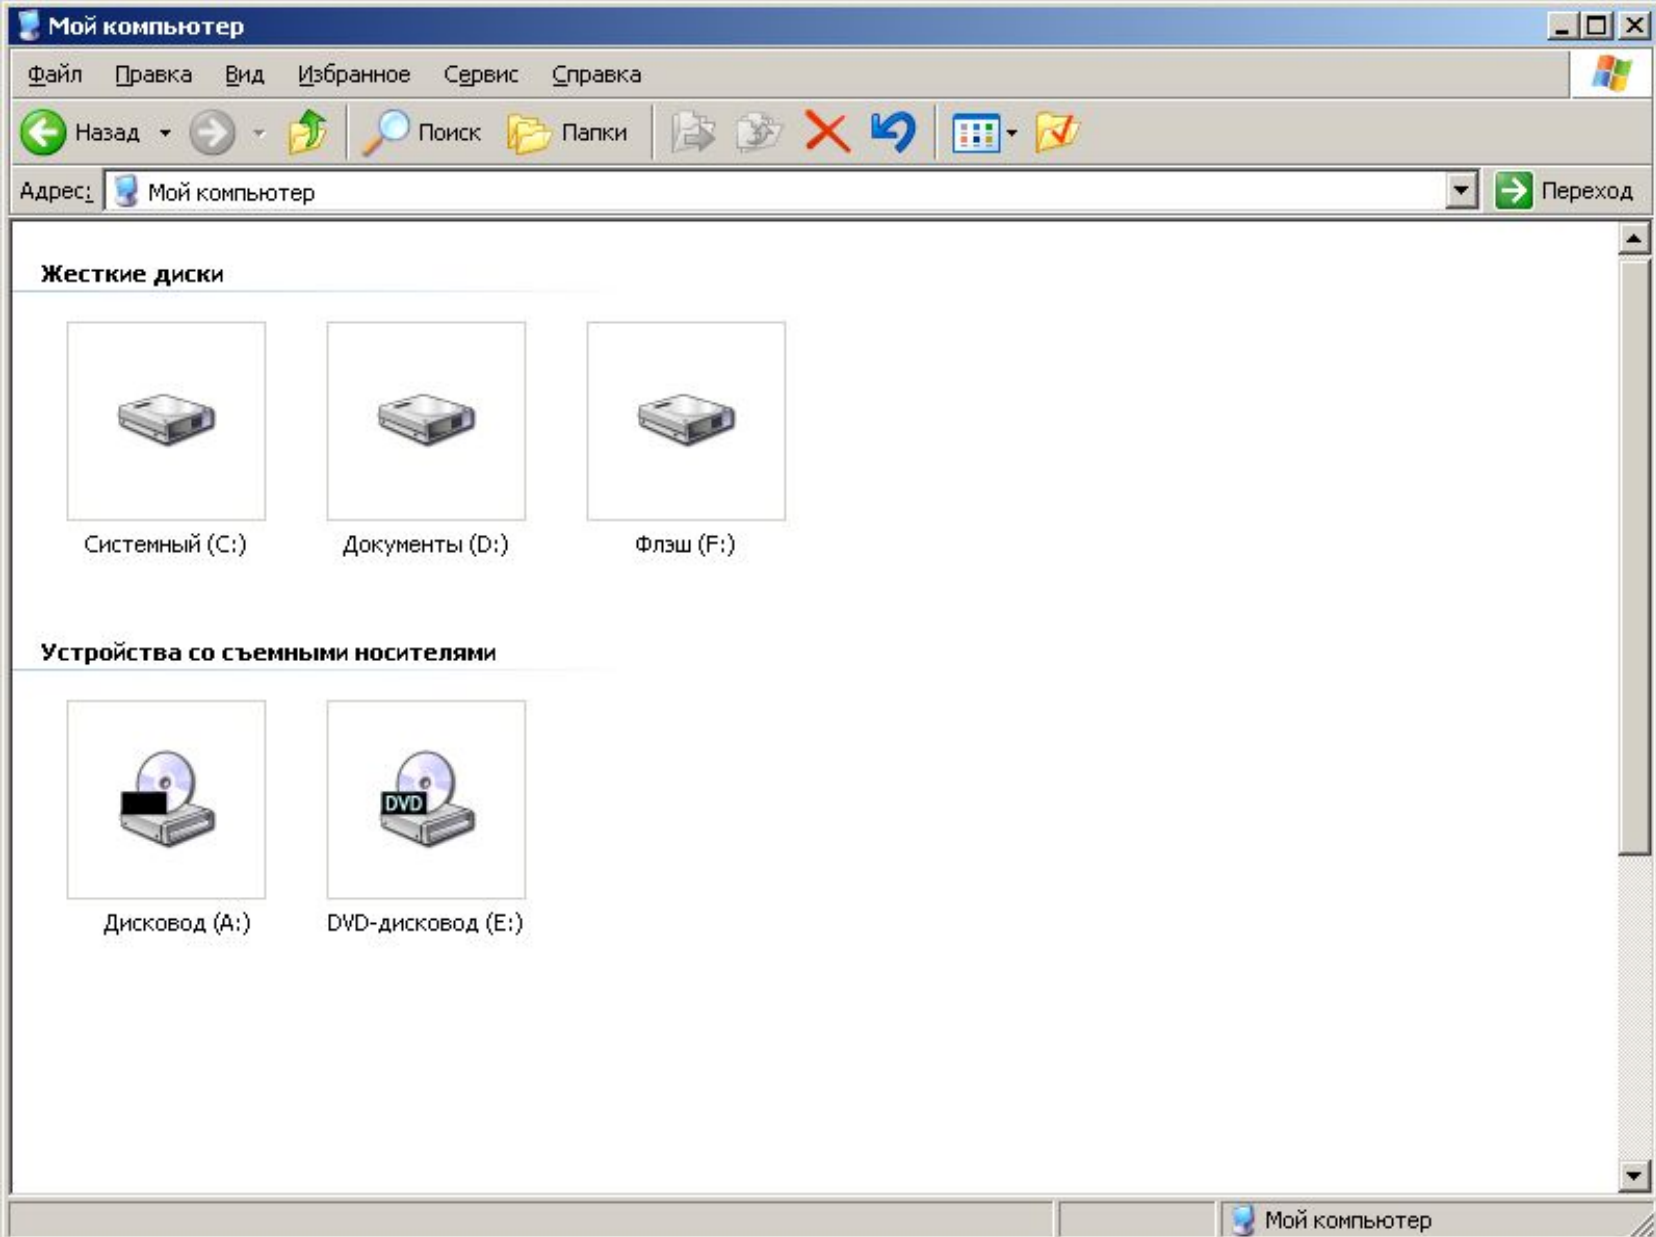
Мой компьютер

Файл Правка Вид Избранное Сервис Справка

Назад Поиск Папки

Адрес: Мой компьютер Переход

Жесткие диски

Системный (C:) Документы (D:) Флэш (F:)

Устройства со съемными носителями

DVD

Дисковод (A:) DVD-дисковод (E:)

Мой компьютер